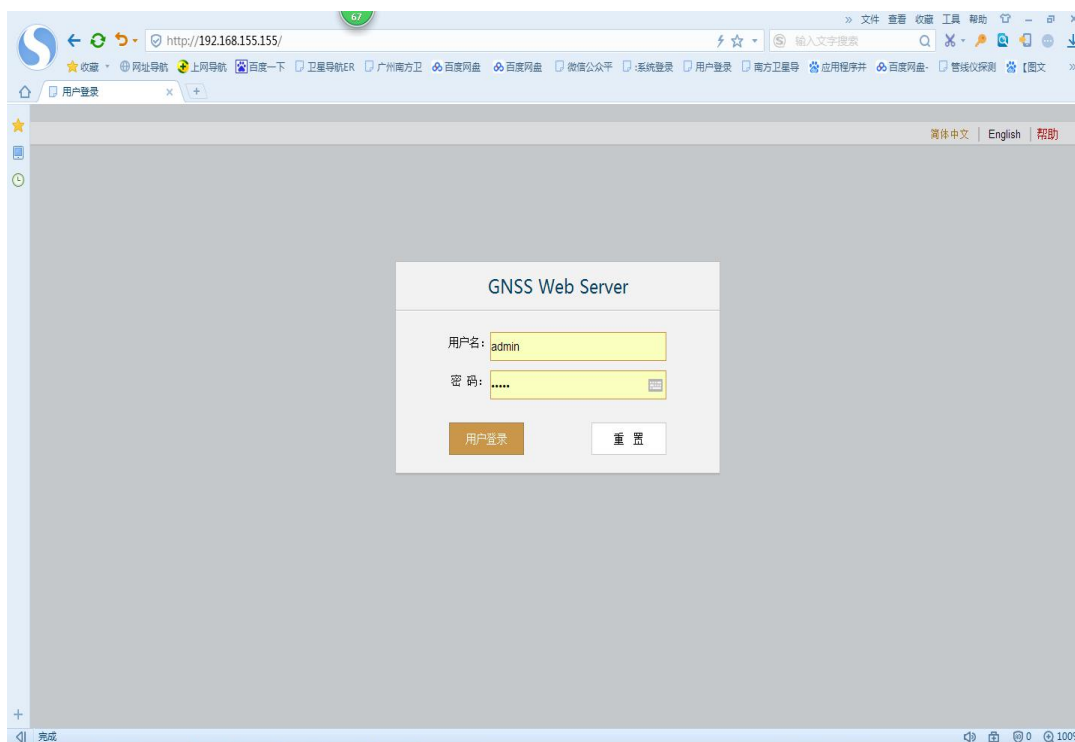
67

» 文件 查看 收藏 工具 帮助

http://192.168.155.155/

输入文字搜索

收藏 网址导航 上网导航 百度一下 卫星导航ER 广州南方卫 百度网盘 百度网盘 微信公众平 :系统登录 用户登录 南方卫星导 应用程序并 百度网盘- 管线仪探测 [图文 »

用户登录 ×

简体中文 | English | 帮助

GNSS Web Server

用户名: admin

密 码: •••••

用户登录

重 置

完成

0 100